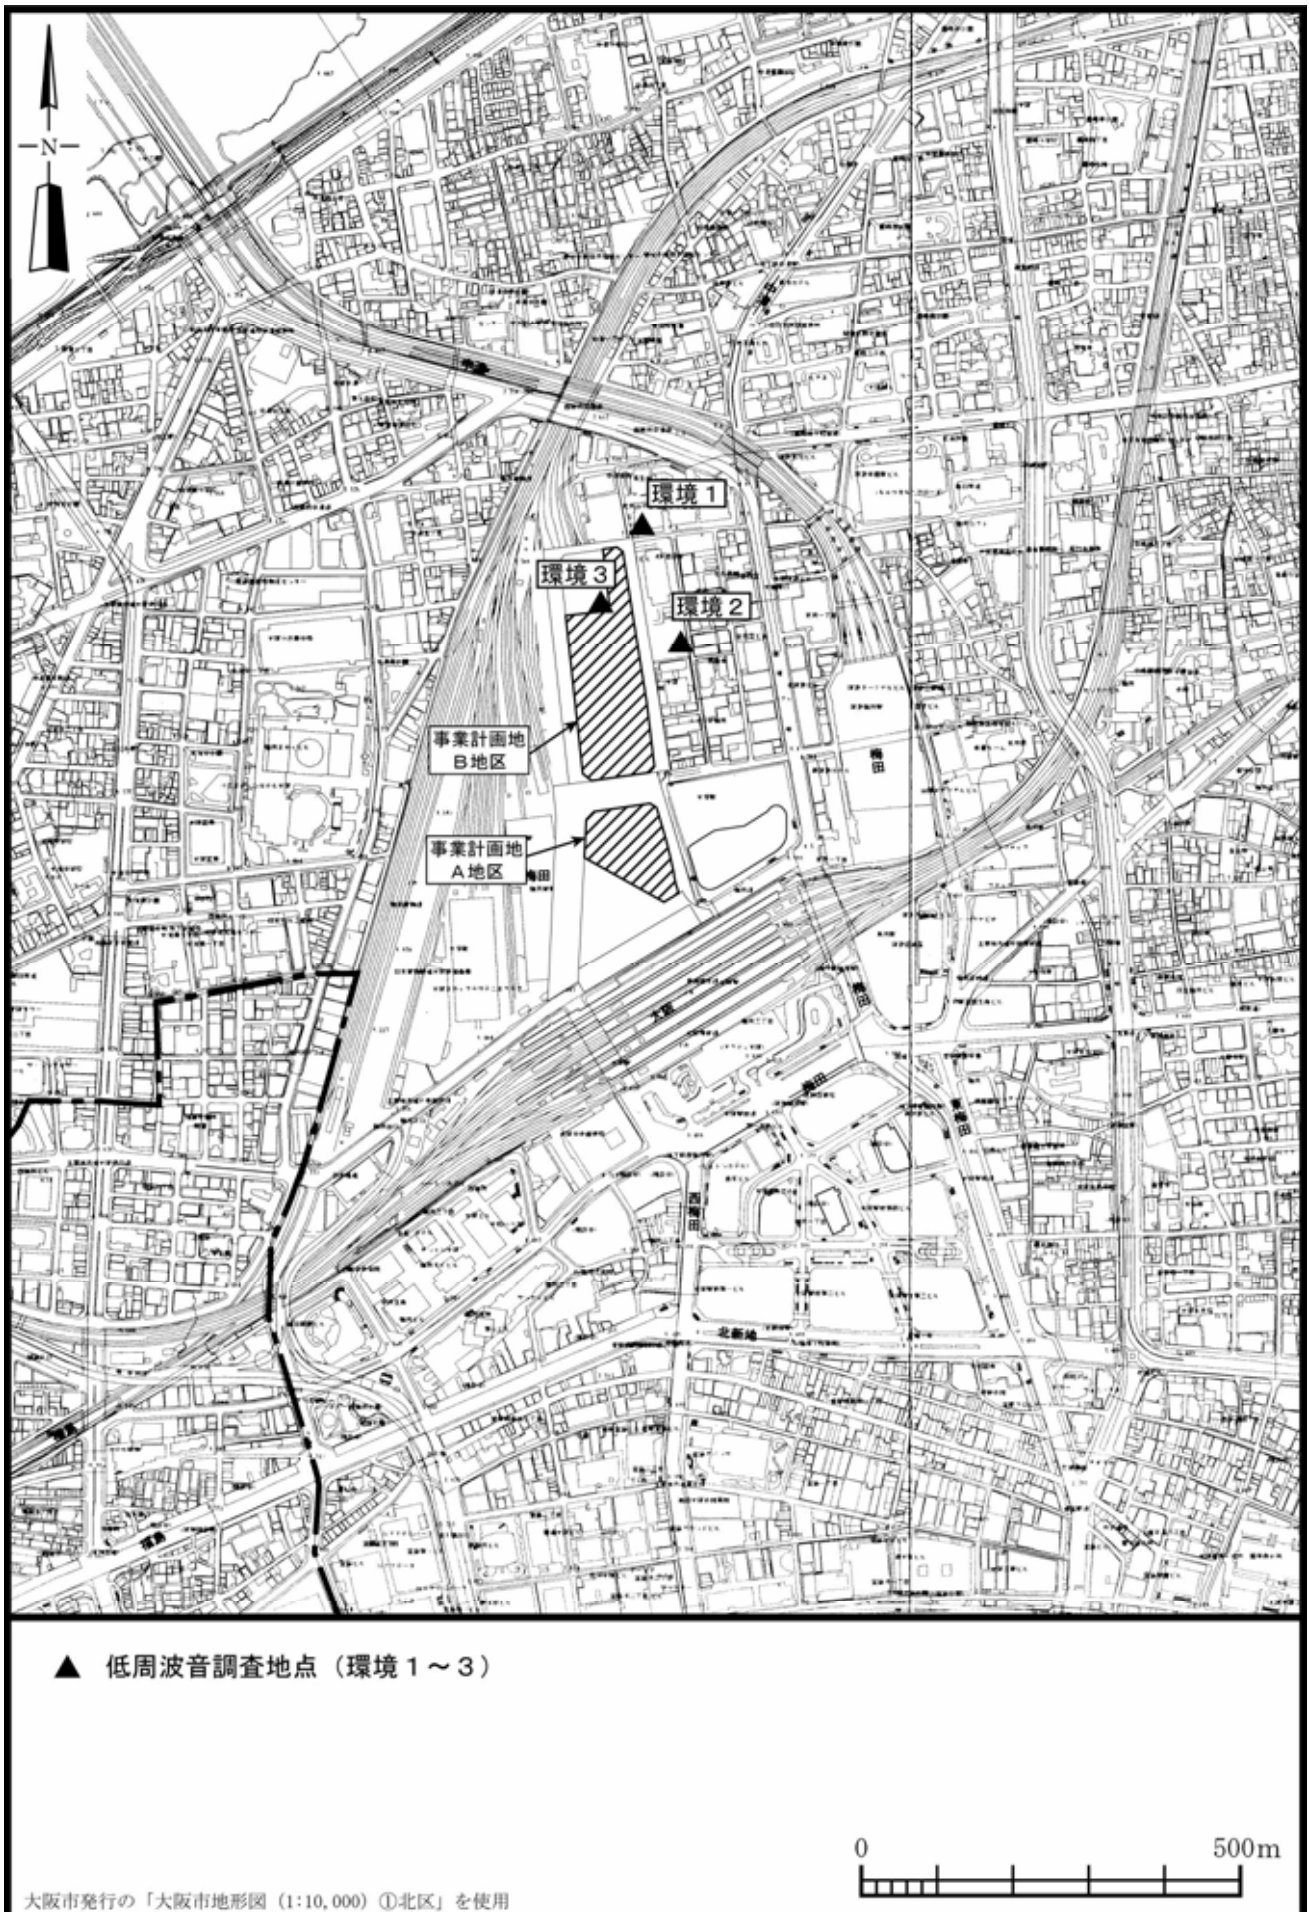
N

環境 1

環境 3

環境 2

事業計画地
B地区

梅田

事業計画地
A地区

梅田

梅田

大阪

梅田

東梅田

西梅田

北新地

▲ 低周波音調査地点（環境１～３）

0

500m

大阪市発行の「大阪市地形図（1:10,000）①北区」を使用